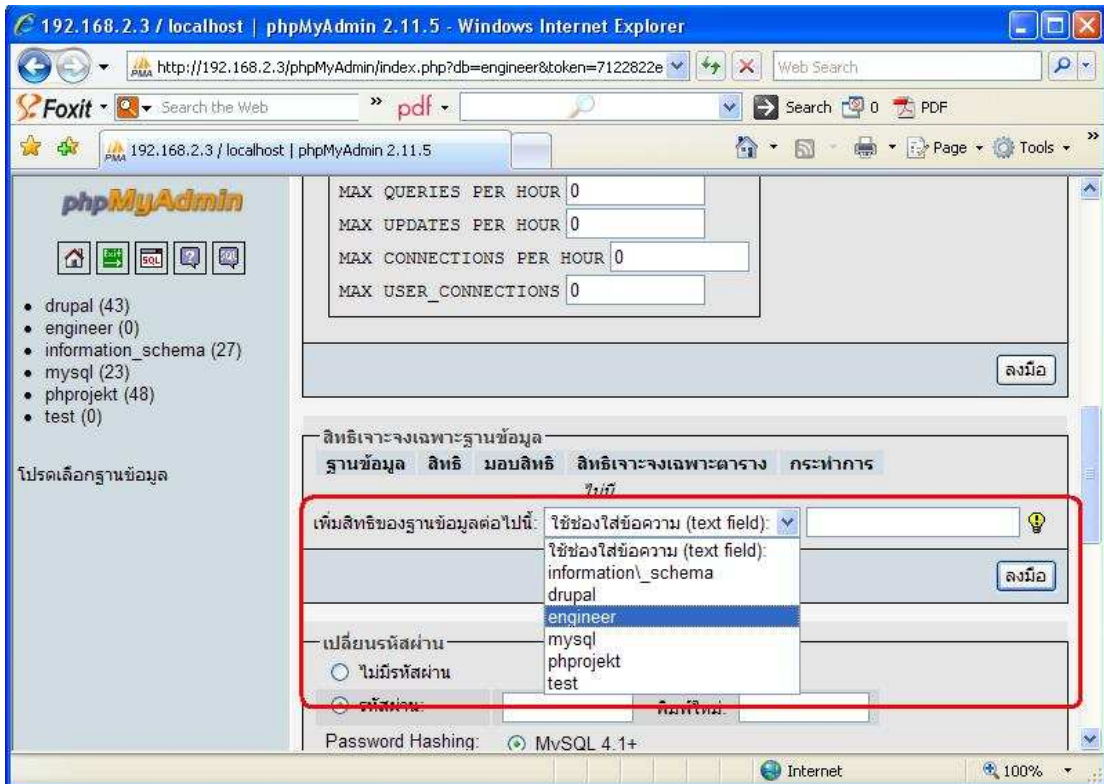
192.168.2.3 / localhost | phpMyAdmin 2.11.5 - Windows Internet Explorer

http://192.168.2.3/phpMyAdmin/index.php?db=engineer&token=7122822e

Web Search

Foxit · Search the Web

pdf

Search 0 PDF

192.168.2.3 / localhost | phpMyAdmin 2.11.5

Page · Tools

phpMyAdmin

- drupal (43)
- engineer (0)
- information_schema (27)
- mysql (23)
- phprojekt (48)
- test (0)

โปรดเลือกฐานข้อมูล

MAX QUERIES PER HOUR 0

MAX UPDATES PER HOUR 0

MAX CONNECTIONS PER HOUR 0

MAX USER_CONNECTIONS 0

ลงมือ

สิทธิเจาะจงเฉพาะฐานข้อมูล

| ฐานข้อมูล | สิทธิ | มอบสิทธิ | สิทธิเจาะจงเฉพาะตาราง | กระทำการ |
|---|---|---|---|---|
| ไม่มี | | | | |

เพิ่มสิทธิของฐานข้อมูลต่อไปนี้: ใช้ช่องใส่ข้อความ (text field):

ใช้ช่องใส่ข้อความ (text field):
information\_schema
drupal
engineer
mysql
phprojekt
test

ลงมือ

เปลี่ยนรหัสผ่าน

ไม่มีรหัสผ่าน

รหัสผ่าน: พิมพ์ใหม่:

Password Hashing: MySQL 4.1+

Internet

100%